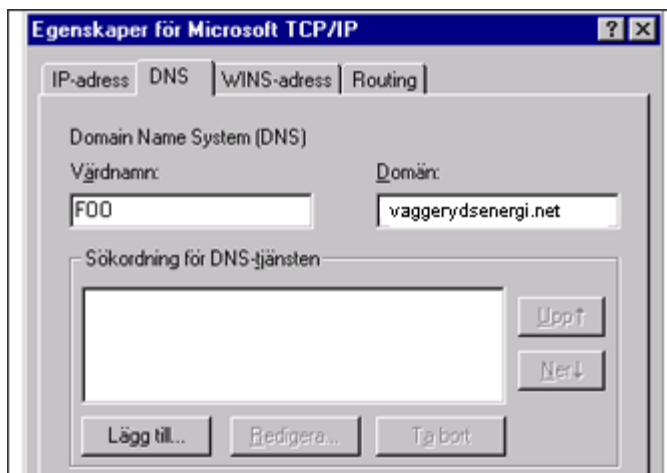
Egenskaper för Microsoft TCP/IP

?

IP-adress DNS WINS-adress Routing

Domain Name System (DNS)

Värdnamn:

Domän:

FOO

vaggerydsenergi.net

Sökordning för DNS-tjänsten

Upp↑

Ner↓

Lägg till...

Redigera...

Ta bort